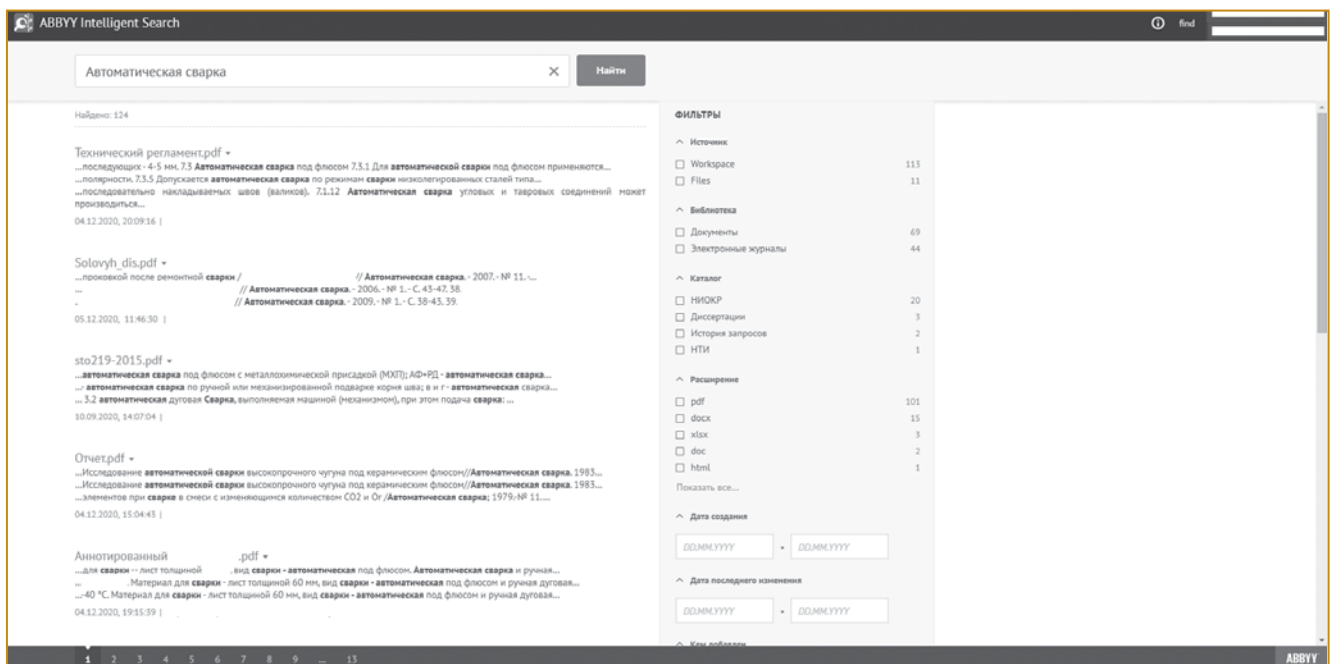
ABBYY Intelligent Search

find

Автоматическая сварка

Найти

Найдено: 124

Технический регламент.pdf ▾
...последующих - 4-5 мм. 7.3 Автоматическая сварка под флюсом 7.3.1 Для автоматической сварки под флюсом применяются...
...полярности. 7.3.5 Допускается автоматическая сварка по режимам сварки низколегированных сталей типа...
...последовательно накладываемых швов (валиков). 7.1.12 Автоматическая сварка угловых и тавровых соединений может производиться...
04.12.2020, 20:09:16 |

Solovyh_dis.pdf ▾
...проковкой после ремонтной сварки / // Автоматическая сварка. - 2007. - № 11. -...
... // Автоматическая сварка. - 2006. - № 1. - С. 43-47. 38.
- // Автоматическая сварка. - 2009. - № 1. - С. 38-43. 39.
05.12.2020, 11:46:30 |

sto219-2015.pdf ▾
...автоматическая сварка под флюсом с металлохимической присадкой (МХП); АФ+РД - автоматическая сварка...
...- автоматическая сварка по ручной или механизированной подварке корня шва; в и г - автоматическая сварка...
... 3.2 автоматическая дуговая Сварка, выполняемая машиной (механизмом), при этом подача сварка: ...
10.09.2020, 14:07:04 |

Отчет.pdf ▾
...Исследование автоматической сварки высокопрочного чугуна под керамическим флюсом//Автоматическая сварка. 1983...
...Исследование автоматической сварки высокопрочного чугуна под керамическим флюсом//Автоматическая сварка. 1983...
...элементов при сварке в смеси с изменяющимся количеством CO2 и Or /Автоматическая сварка; 1979.-№ 11....
04.12.2020, 15:04:43 |

Аннотированный .pdf ▾
...для сварки -- лист толщиной , вид сварки - автоматическая под флюсом. Автоматическая сварка и ручная...
... . Материал для сварки - лист толщиной 60 мм, вид сварки - автоматическая под флюсом и ручная дуговая...
...-40 °С. Материал для сварки - лист толщиной 60 мм, вид сварки - автоматическая под флюсом и ручная дуговая...
04.12.2020, 19:15:39 |

ФИЛЬТРЫ

Источник
Workspace 113
Files 11

Библиотека
Документы 69
Электронные журналы 44

Каталог
НИОКР 20
Диссертации 3
История запросов 2
НТИ 1

Расширение
pdf 101
docx 15
xlsx 3
doc 2
html 1
Показать все...

Дата создания
DD.MM.YYYY - DD.MM.YYYY

Дата последнего изменения
DD.MM.YYYY - DD.MM.YYYY

Кем добавлен

1 2 3 4 5 6 7 8 9 ... 13

ABBYY